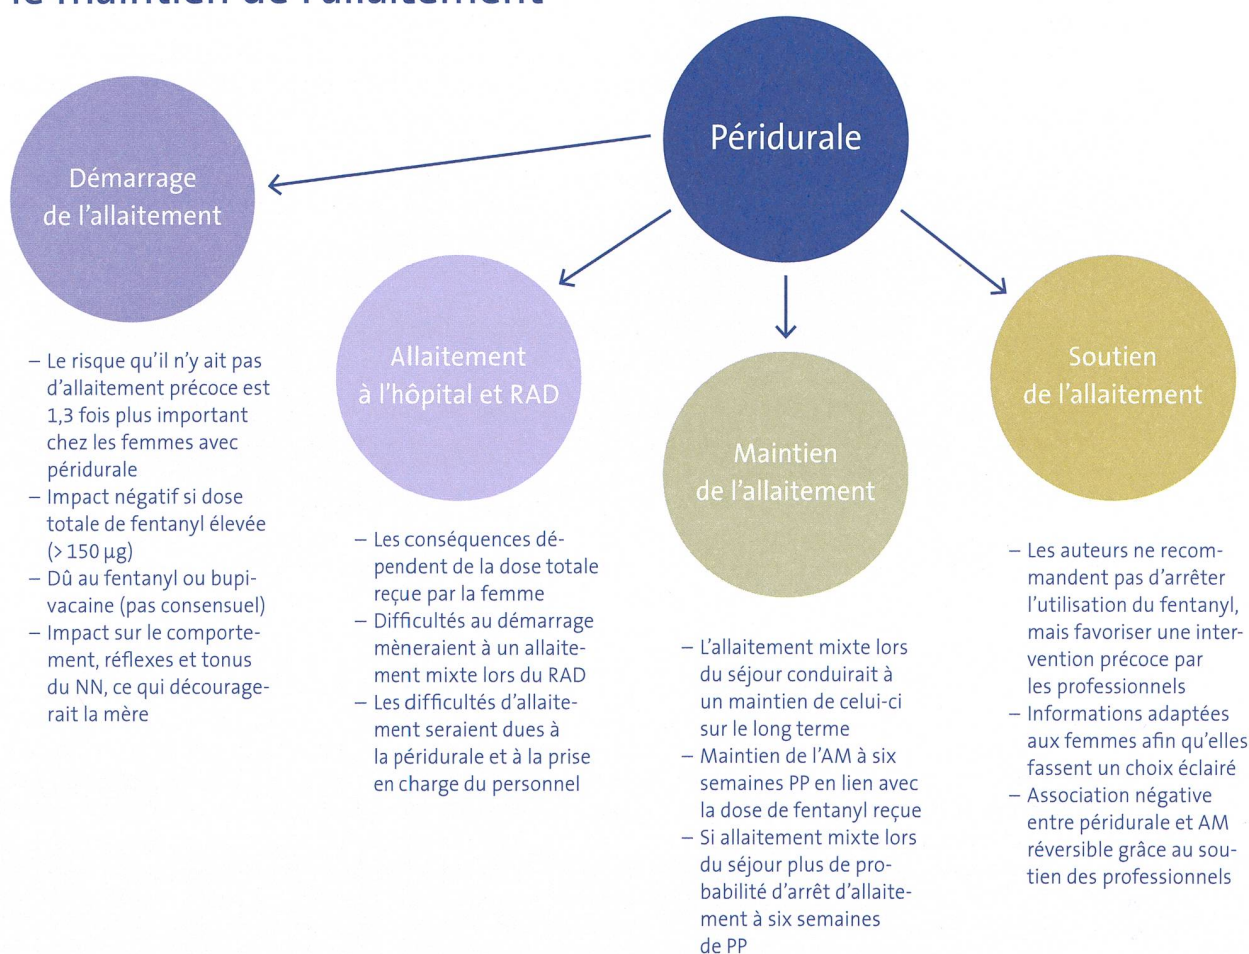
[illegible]

Péridurale

Démarrage de l'allaitement

– Le risque qu'il n'y ait pas d'allaitement précoce est 1,3 fois plus important chez les femmes avec péridurale
– Impact négatif si dose totale de fentanyl élevée (> 150 µg)
– Dû au fentanyl ou bupivacaine (pas consensuel)
– Impact sur le comportement, réflexes et tonus du NN, ce qui découragerait la mère

Allaitement à l'hôpital et RAD

– Les conséquences dépendent de la dose totale reçue par la femme
– Difficultés au démarrage mèneraient à un allaitement mixte lors du RAD
– Les difficultés d'allaitement seraient dues à la péridurale et à la prise en charge du personnel

Maintien de l'allaitement

– L'allaitement mixte lors du séjour conduirait à un maintien de celui-ci sur le long terme
– Maintien de l'AM à six semaines PP en lien avec la dose de fentanyl reçue
– Si allaitement mixte lors du séjour plus de probabilité d'arrêt d'allaitement à six semaines de PP

Soutien de l'allaitement

– Les auteurs ne recommandent pas d'arrêter l'utilisation du fentanyl, mais favoriser une intervention précoce par les professionnels
– Informations adaptées aux femmes afin qu'elles fassent un choix éclairé
– Association négative entre péridurale et AM réversible grâce au soutien des professionnels